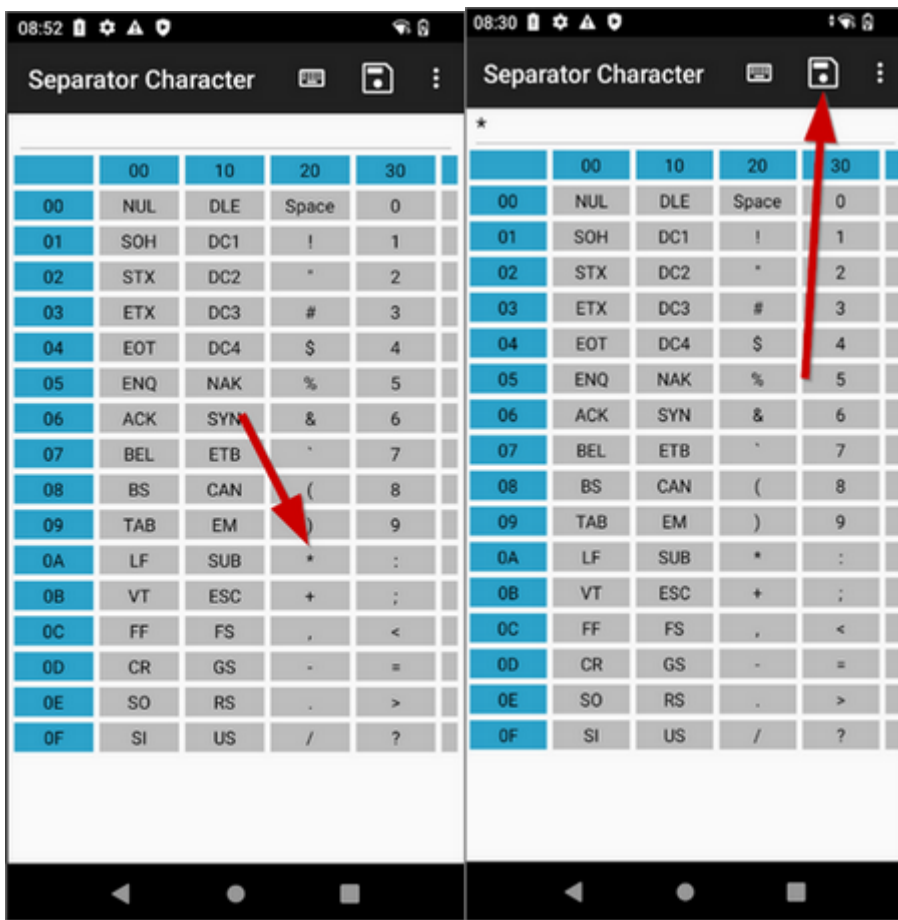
08:52

Separator Character

| | 00 | 10 | 20 | 30 |
|---|---|---|---|---|
| 00 | NUL | DLE | Space | 0 |
| 01 | SOH | DC1 | ! | 1 |
| 02 | STX | DC2 | " | 2 |
| 03 | ETX | DC3 | # | 3 |
| 04 | EOT | DC4 | $ | 4 |
| 05 | ENQ | NAK | % | 5 |
| 06 | ACK | SYN | & | 6 |
| 07 | BEL | ETB | ` | 7 |
| 08 | BS | CAN | ( | 8 |
| 09 | TAB | EM | ) | 9 |
| 0A | LF | SUB | * | : |
| 0B | VT | ESC | + | ; |
| 0C | FF | FS | , | < |
| 0D | CR | GS | - | = |
| 0E | SO | RS | . | > |
| 0F | SI | US | / | ? |

08:30

Separator Character

*

| | 00 | 10 | 20 | 30 |
|---|---|---|---|---|
| 00 | NUL | DLE | Space | 0 |
| 01 | SOH | DC1 | ! | 1 |
| 02 | STX | DC2 | " | 2 |
| 03 | ETX | DC3 | # | 3 |
| 04 | EOT | DC4 | $ | 4 |
| 05 | ENQ | NAK | % | 5 |
| 06 | ACK | SYN | & | 6 |
| 07 | BEL | ETB | ` | 7 |
| 08 | BS | CAN | ( | 8 |
| 09 | TAB | EM | ) | 9 |
| 0A | LF | SUB | * | : |
| 0B | VT | ESC | + | ; |
| 0C | FF | FS | , | < |
| 0D | CR | GS | - | = |
| 0E | SO | RS | . | > |
| 0F | SI | US | / | ? |